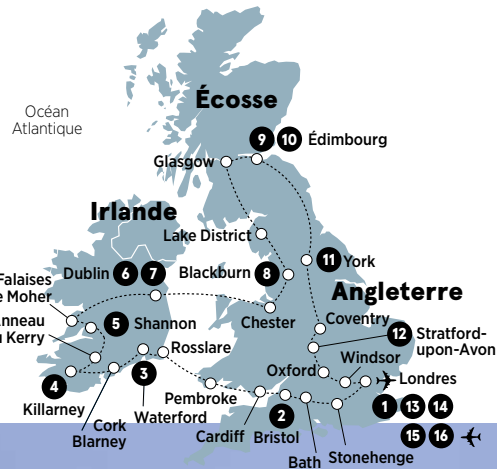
Océan Atlantique

Écosse

9 10 Édimbourg

Glasgow

Irlande

Lake District

11 York

Dublin 6 7

Blackburn 8

Falaises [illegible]e Moher

Angleterre

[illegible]nneau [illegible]u Kerry

5 Shannon

Chester

Coventry

12 Stratford-upon-Avon

Rosslare

Windsor

Oxford

Londres

4 Killarney

3 Waterford

Pembroke

Cork Blarney

Cardiff

2 Bristol

Bath

Stonehenge

1 13 14

15 16